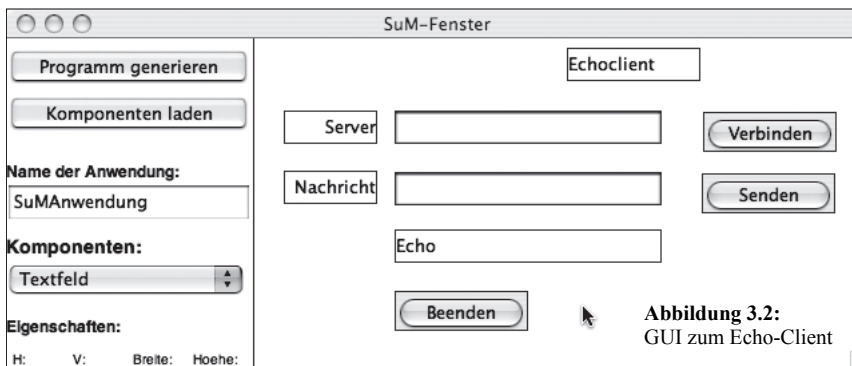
SuM-Fenster

Programm generieren

Komponenten laden

Name der Anwendung:

SuMAnwendung

Komponenten:

Textfeld

Eigenschaften:

H: V: Breite: Hoehe:

Echoclient

Server

Verbinden

Nachricht

Senden

Echo

Beenden

**Abbildung 3.2:**
GUI zum Echo-Client